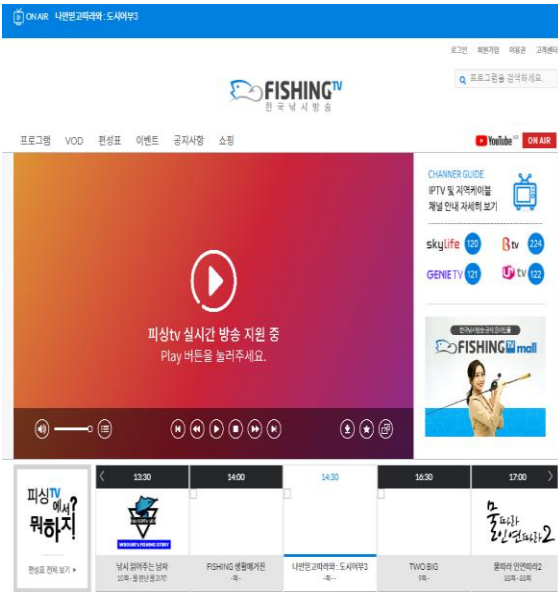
ON AIR 나만믿고따라와 : 도시어부3

로그인 회원가입 이용권 고객센터

프로그램을 검색하세요.

FISHING TV
한국낚시방송

프로그램 VOD 편성표 이벤트 공지사항 쇼핑

YouTube ON AIR

CHANNER GUIDE
IPTV 및 지역케이블 채널 안내 자세히 보기

skylife 120
B tv 224
GENIE TV 121
U+ tv 122

한국낚시방송 공식 온라인몰
FISHING TV mall

피싱tv 실시간 방송 지원 중
Play 버튼을 눌러주세요.

피싱TV에서 뭐하지?

편성표 전체 보기

13:30
낚시 읽어주는 남자
10회 - 동 완나 등그기?

14:00
FISHING 생활예게진
-회-

14:30
나만믿고따라와 : 도시어부3
-회-

16:30
TWO BIG
9회 -

17:00
물따라 인연따라2
33회 - 33회